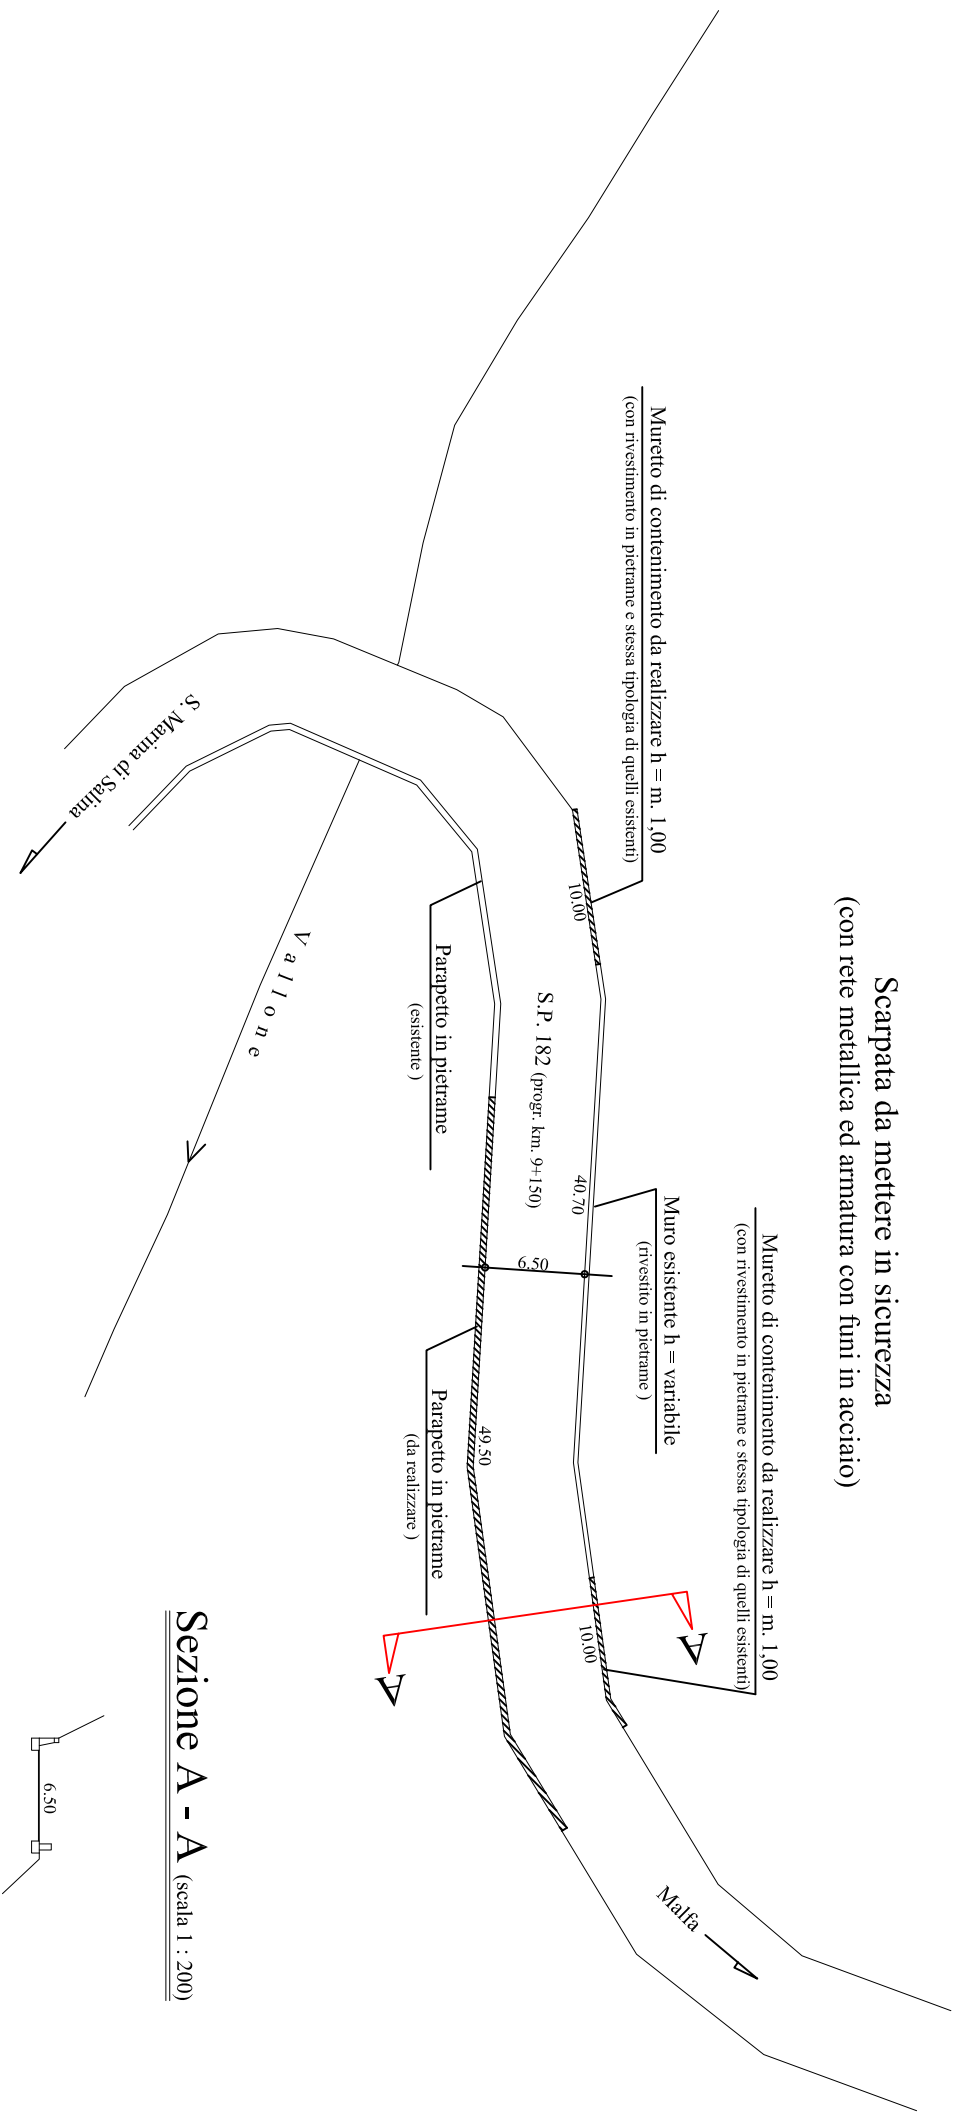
Scarpata da mettere in sicurezza
(con rete metallica ed armatura con funi in acciaio)

Muretto di contenimento da realizzare h = m. 1,00
(con rivestimento in pietrame e stessa tipologia di quelli esistenti)

S. Marina di Salina

10,00

V a l l o n e

Parapetto in pietrame
(esistente)

S.P. 182 (progr. km. 9+150)

40,70

Muro esistente h = variabile
(rivestito in pietrame)

Muretto di contenimento da realizzare h = m. 1,00
(con rivestimento in pietrame e stessa tipologia di quelli esistenti)

6,50

Parapetto in pietrame
(da realizzare)

49,50

10,00

A

A

Sezione A - A (scala 1 : 200)

6,50

Malfa